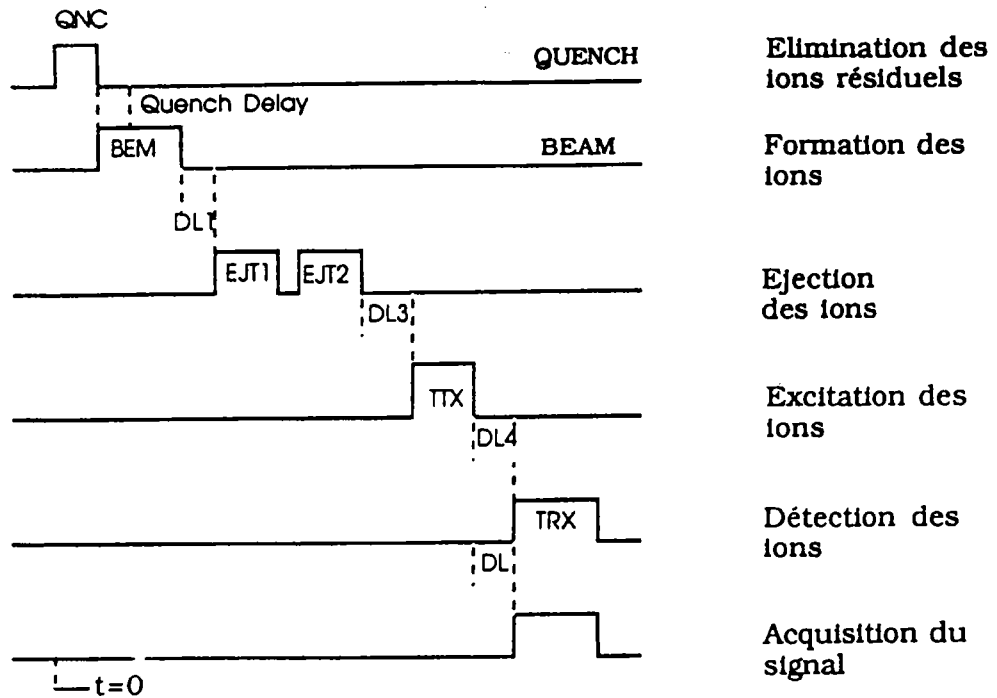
QNC

QUENCH

Elimination des ions résiduels

Quench Delay

BEM

BEAM

Formation des ions

DL1

EJT1

EJT2

Ejection des ions

DL3

TTX

Excitation des ions

DL4

TRX

Détection des ions

DL

Acquisition du signal

t=0